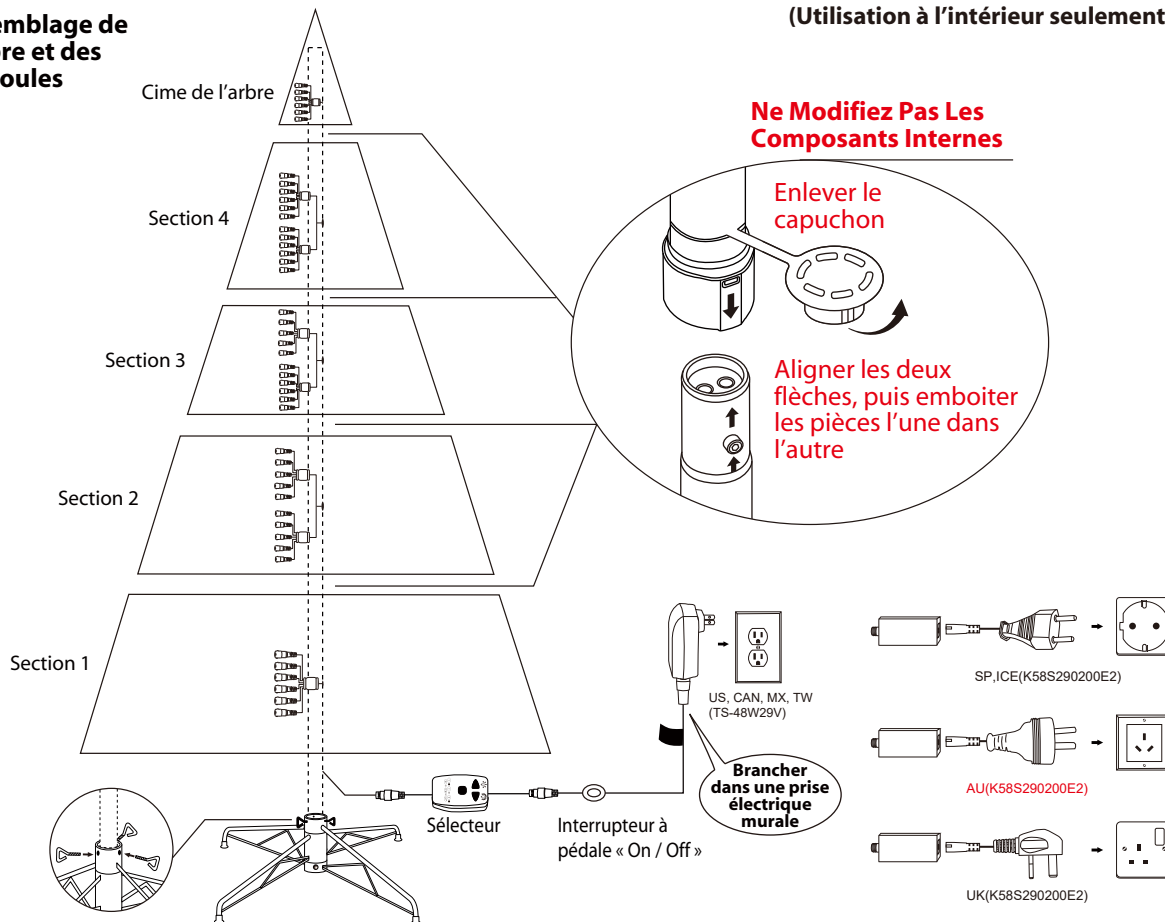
emblage de
re et des
oules

(Utilisation à l'intérieur seulement

Cime de l'arbre

Section 4

Section 3

Section 2

Section 1

Ne Modifiez Pas Les Composants Internes

Enlever le capuchon

Aligner les deux flèches, puis emboiter les pièces l'une dans l'autre

US, CAN, MX, TW (TS-48W29V)

Brancher dans une prise électrique murale

Sélecteur

Interrupteur à pédale « On / Off »

SP,ICE(K58S290200E2)

AU(K58S290200E2)

UK(K58S290200E2)